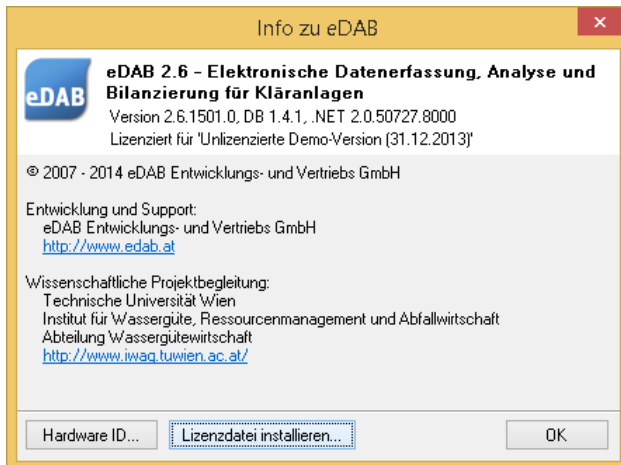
Info zu eDAB

×

eDAB

eDAB 2.6 – Elektronische Datenerfassung, Analyse und Bilanzierung für Kläranlagen

Version 2.6.1501.0, DB 1.4.1, .NET 2.0.50727.8000

Lizenziert für 'Unlizenzierte Demo-Version (31.12.2013)'

© 2007 - 2014 eDAB Entwicklungs- und Vertriebs GmbH

Entwicklung und Support:
eDAB Entwicklungs- und Vertriebs GmbH
http://www.edab.at

Wissenschaftliche Projektbegleitung:
Technische Universität Wien
Institut für Wassergüte, Ressourcenmanagement und Abfallwirtschaft
Abteilung Wassergütewirtschaft
http://www.iwag.tuwien.ac.at/

Hardware ID...

Lizenzdatei installieren...

OK